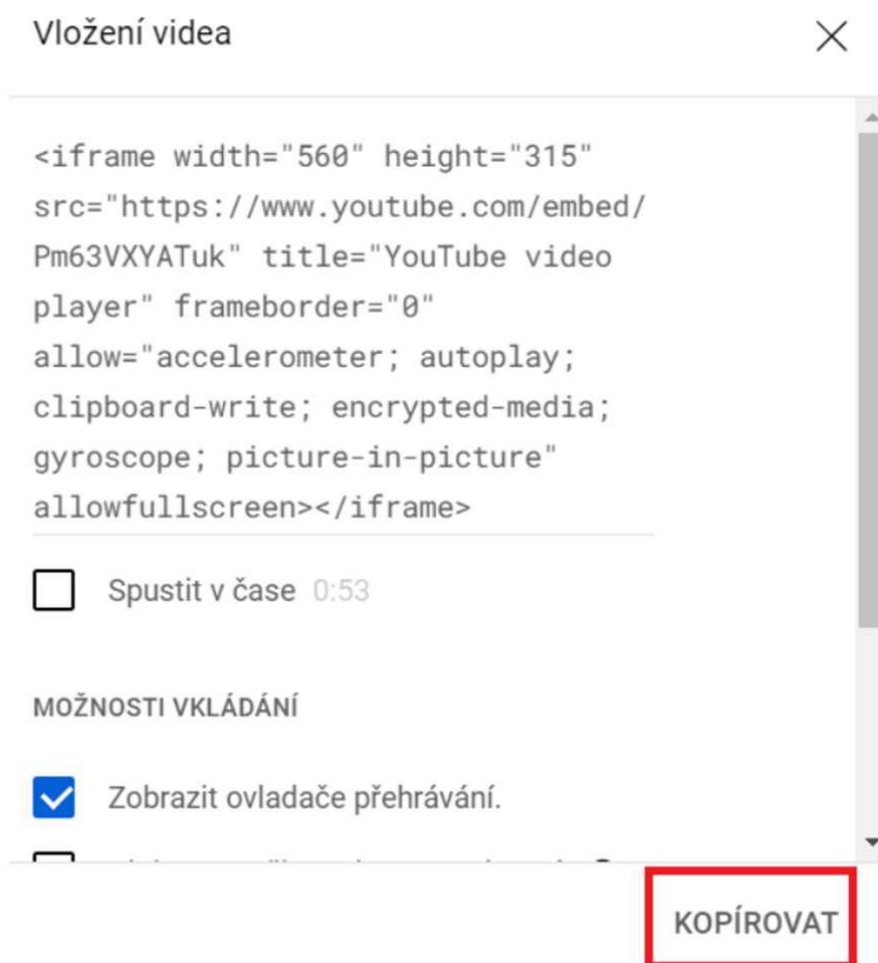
Vložení videa

<iframe width="560" height="315" src="https://www.youtube.com/embed/Pm63VXYATuk" title="YouTube video player" frameborder="0" allow="accelerometer; autoplay; clipboard-write; encrypted-media; gyroscope; picture-in-picture" allowfullscreen></iframe>

Spustit v čase 0:53

MOŽNOSTI VKLÁDÁNÍ

Zobrazit ovladače přehrávání.

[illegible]

KOPÍROVAT